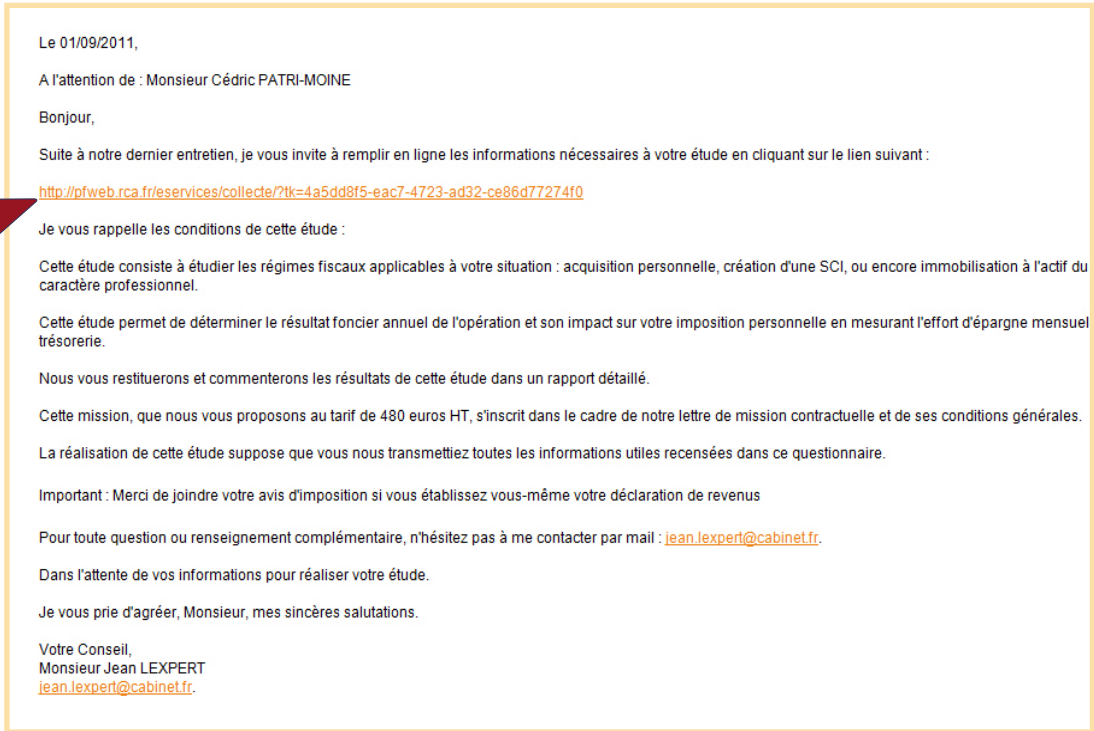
Le 01/09/2011,

A l'attention de : Monsieur Cédric PATRI-MOINE

Bonjour,

Suite à notre dernier entretien, je vous invite à remplir en ligne les informations nécessaires à votre étude en cliquant sur le lien suivant :

http://pfweb.rca.fr/eservices/collecte/?tk=4a5dd8f5-eac7-4723-ad32-ce86d77274f0

Je vous rappelle les conditions de cette étude :

Cette étude consiste à étudier les régimes fiscaux applicables à votre situation : acquisition personnelle, création d'une SCI, ou encore immobilisation à l'actif du caractère professionnel.

Cette étude permet de déterminer le résultat foncier annuel de l'opération et son impact sur votre imposition personnelle en mesurant l'effort d'épargne mensuel trésorerie.

Nous vous restituerons et commenterons les résultats de cette étude dans un rapport détaillé.

Cette mission, que nous vous proposons au tarif de 480 euros HT, s'inscrit dans le cadre de notre lettre de mission contractuelle et de ses conditions générales.

La réalisation de cette étude suppose que vous nous transmettiez toutes les informations utiles recensées dans ce questionnaire.

Important : Merci de joindre votre avis d'imposition si vous établissez vous-même votre déclaration de revenus

Pour toute question ou renseignement complémentaire, n'hésitez pas à me contacter par mail : jean.lexpert@cabinet.fr.

Dans l'attente de vos informations pour réaliser votre étude.

Je vous prie d'agréer, Monsieur, mes sincères salutations.

Votre Conseil,
Monsieur Jean LEXPERT
jean.lexpert@cabinet.fr.